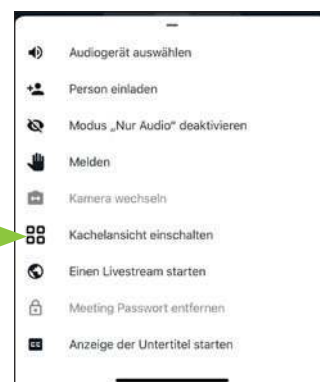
Audiogerät auswählen

Person einladen

Modus „Nur Audio“ deaktivieren

Melden

Kamera wechseln

Kachelansicht einschalten

Einen Livestream starten

Meeting Passwort entfernen

Anzeige der Untertitel starten